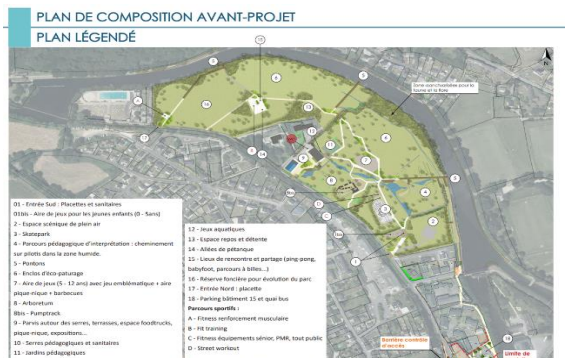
PLAN DE COMPOSITION AVANT-PROJET
PLAN LÉGENDÉ

01 - Entrée Sud : Placettes et sanitaires
01bis - Aire de jeux pour les jeunes enfants (0 - 5ans)
2 - Espace scénique de plein air
3 - Skatepark
4 - Parcours pédagogique d'interprétation : cheminement sur pilotis dans la zone humide.
5 - Pontons
6 - Enclos d'éco-pâturage
7 - Aire de jeux (5 - 12 ans) avec jeu emblématique + aire pique-nique + barbecues
8 - Arboretum
8bis - Pumptrack
9 - Parvis autour des serres, terrasses, espace foodtrucks, pique-nique, expositions...
10 - Serres pédagogiques et sanitaires
11 - Jardins pédagogiques

12 - Jeux aquatiques
13 - Espace repos et détente
14 - Allées de pétanque
15 - Lieux de rencontre et partage (ping-pong, babyfoot, parcours à billes...)
16 - Réserve foncière pour évolution du parc
17 - Entrée Nord : placette
18 - Parking bâtiment 15 et quai bus
Parcours sportifs :
A - Fitness renforcement musculaire
B - Fit training
C - Fitness équipements sénior, PMR, tout public
D - Street workout

Zone aménagée pour la faune et la flore
Barrière contrôle d'accès
Limite de
N